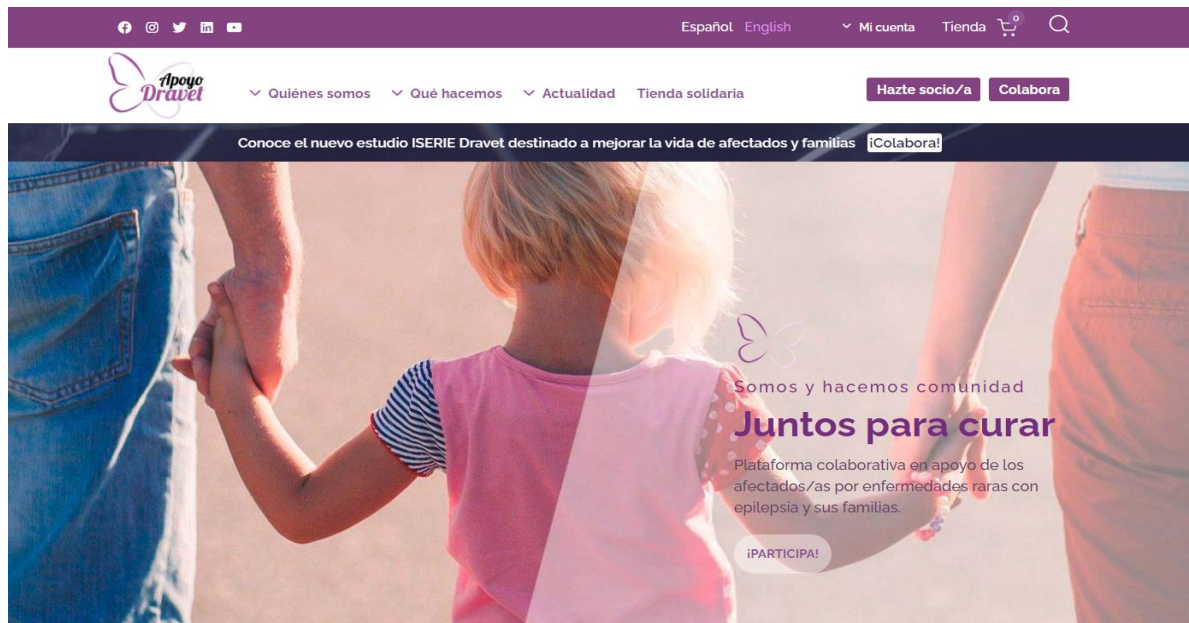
Español English

Mi cuenta Tienda 0

Apoyo Dravet

Quiénes somos Qué hacemos Actualidad Tienda solidaria

Hazte socio/a Colabora

Conoce el nuevo estudio ISERIE Dravet destinado a mejorar la vida de afectados y familias ¡Colabora!

Somos y hacemos comunidad

Juntos para curar

Plataforma colaborativa en apoyo de los afectados/as por enfermedades raras con epilepsia y sus familias.

¡PARTICIPA!